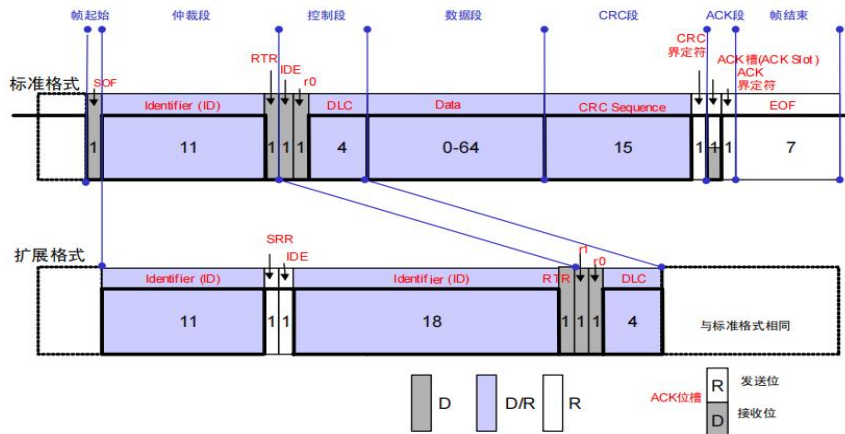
帧起始 仲裁段 控制段 数据段 CRC段 ACK段 帧结束

标准格式

SOF
RTR
IDE
r0
CRC 界定符
ACK槽(ACK Slot)
ACK 界定符

Identifier (ID) DLC Data CRC Sequence EOF

1 11 1 1 1 4 0-64 15 1 1 1 7

扩展格式

SRR
IDE
r1
r0
RTR

Identifier (ID) Identifier (ID) DLC

11 1 1 18 1 1 1 4 与标准格式相同

D D/R R

ACK位槽 R 发送位 D 接收位